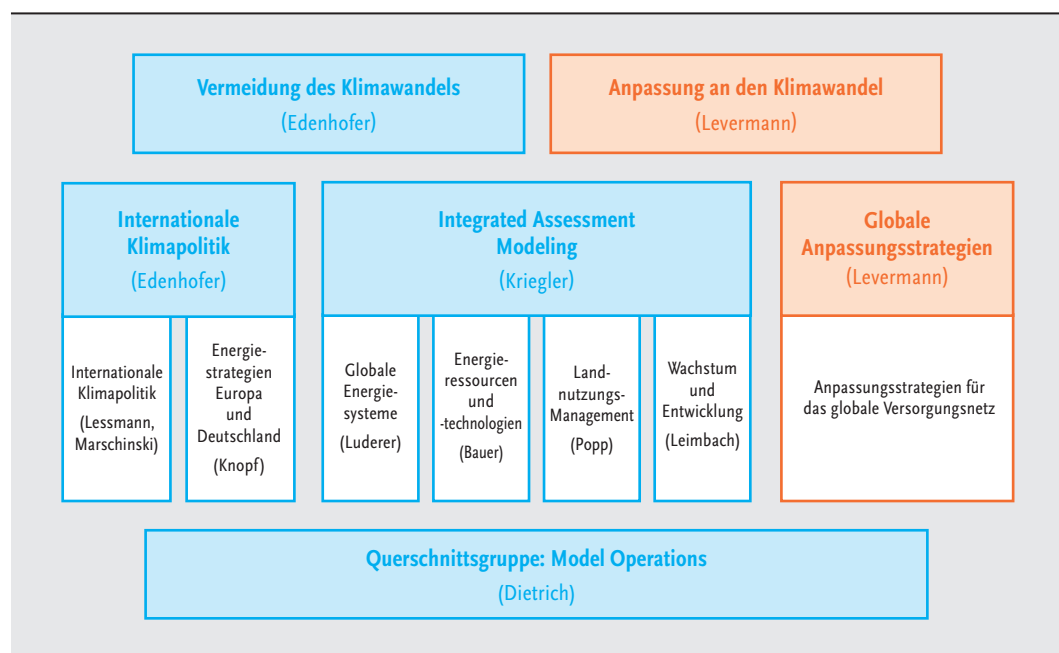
Vermeidung des Klimawandels
(Edenhofer)

Anpassung an den Klimawandel
(Levermann)

Internationale Klimapolitik
(Edenhofer)

Integrated Assessment Modeling
(Kriegler)

Globale Anpassungsstrategien
(Levermann)

Internationale Klimapolitik
(Lessmann, Marschinski)

Energiestrategien Europa und Deutschland
(Knopf)

Globale Energiesysteme
(Luderer)

Energieressourcen und -technologien
(Bauer)

Landnutzungs-Management
(Popp)

Wachstum und Entwicklung
(Leimbach)

Anpassungsstrategien für das globale Versorgungsnetz

Querschnittsgruppe: Model Operations
(Dietrich)